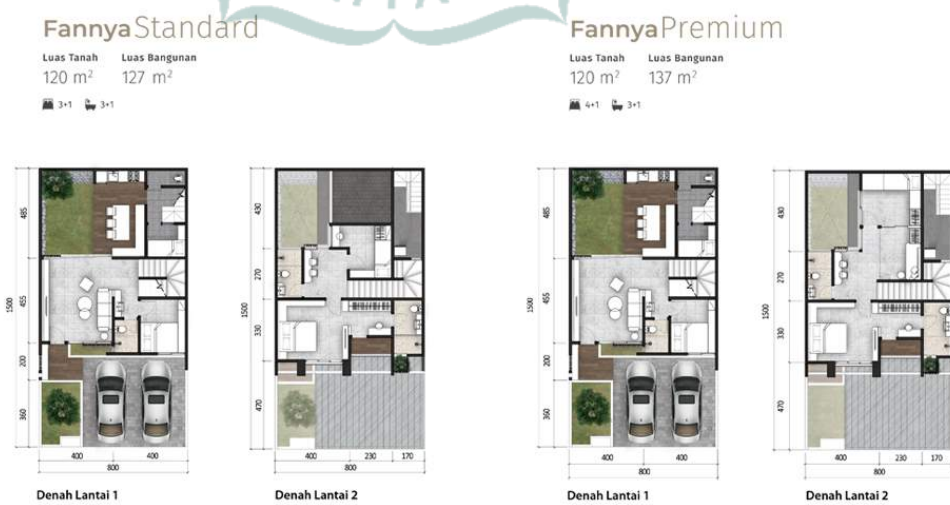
FannyaStandard

Luas Tanah 120 m$^2$
Luas Bangunan 127 m$^2$

3+1 3+1

485
455
200
360
1500
400 400
800

Denah Lantai 1

430
270
330
470
1500
400 230 170
800

Denah Lantai 2

FannyaPremium

Luas Tanah 120 m$^2$
Luas Bangunan 137 m$^2$

4+1 3+1

485
455
200
360
1500
400 400
800

Denah Lantai 1

430
270
330
470
1500
400 230 170
800

Denah Lantai 2